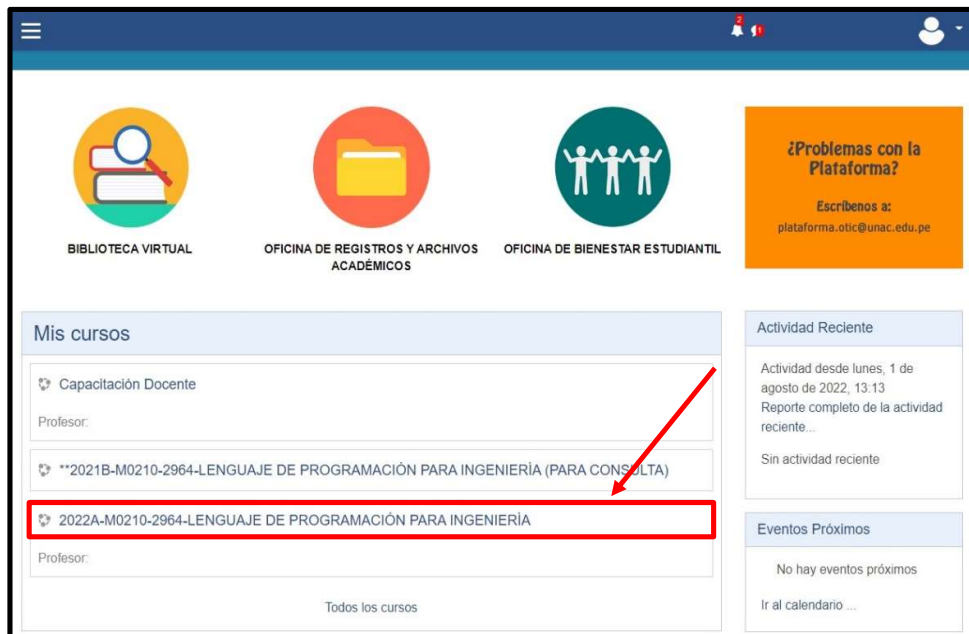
2 1

BIBLIOTECA VIRTUAL

OFICINA DE REGISTROS Y ARCHIVOS ACADÉMICOS

OFICINA DE BIENESTAR ESTUDIANTIL

¿Problemas con la Plataforma?

Escríbenos a:
plataforma.otic@unac.edu.pe

Mis cursos

Capacitación Docente

Profesor:

**2021B-M0210-2964-LENGUAJE DE PROGRAMACIÓN PARA INGENIERÍA (PARA CONSULTA)

2022A-M0210-2964-LENGUAJE DE PROGRAMACIÓN PARA INGENIERÍA

Profesor:

Todos los cursos

Actividad Reciente

Actividad desde lunes, 1 de agosto de 2022, 13:13
Reporte completo de la actividad reciente...

Sin actividad reciente

Eventos Próximos

No hay eventos próximos

Ir al calendario ...